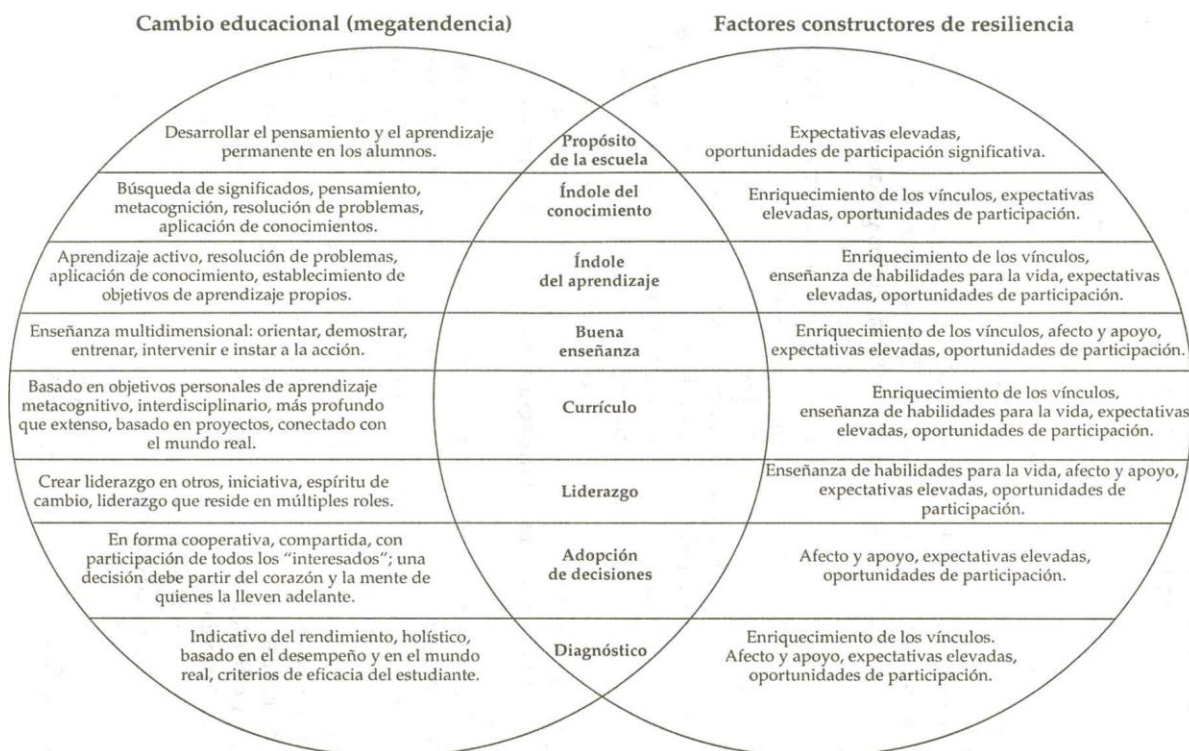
Cambio educacional (megatendencia)

Factores constructores de resiliencia

Desarrollar el pensamiento y el aprendizaje permanente en los alumnos.

Propósito de la escuela

Expectativas elevadas, oportunidades de participación significativa.

Búsqueda de significados, pensamiento, metacognición, resolución de problemas, aplicación de conocimientos.

Índole del conocimiento

Enriquecimiento de los vínculos, expectativas elevadas, oportunidades de participación.

Aprendizaje activo, resolución de problemas, aplicación de conocimiento, establecimiento de objetivos de aprendizaje propios.

Índole del aprendizaje

Enriquecimiento de los vínculos, enseñanza de habilidades para la vida, expectativas elevadas, oportunidades de participación.

Enseñanza multidimensional: orientar, demostrar, entrenar, intervenir e instar a la acción.

Buena enseñanza

Enriquecimiento de los vínculos, afecto y apoyo, expectativas elevadas, oportunidades de participación.

Basado en objetivos personales de aprendizaje metacognitivo, interdisciplinario, más profundo que extenso, basado en proyectos, conectado con el mundo real.

Currículo

Enriquecimiento de los vínculos, enseñanza de habilidades para la vida, expectativas elevadas, oportunidades de participación.

Crear liderazgo en otros, iniciativa, espíritu de cambio, liderazgo que reside en múltiples roles.

Liderazgo

Enseñanza de habilidades para la vida, afecto y apoyo, expectativas elevadas, oportunidades de participación.

En forma cooperativa, compartida, con participación de todos los "interesados"; una decisión debe partir del corazón y la mente de quienes la lleven adelante.

Adopción de decisiones

Afecto y apoyo, expectativas elevadas, oportunidades de participación.

Indicativo del rendimiento, holístico, basado en el desempeño y en el mundo real, criterios de eficacia del estudiante.

Diagnóstico

Enriquecimiento de los vínculos. Afecto y apoyo, expectativas elevadas, oportunidades de participación.